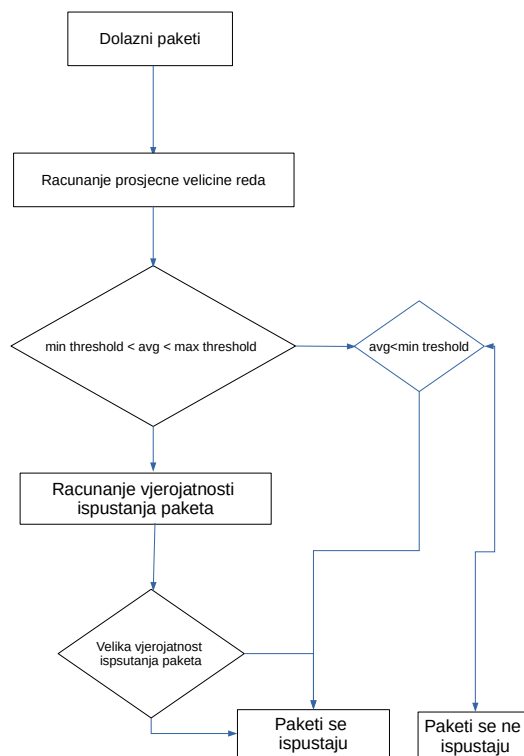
Dolazni paketi

Racunanje prosjecne velicine reda

min threshold < avg < max threshold

avg<min treshold

Racunanje vjerojatnosti ispustanja paketa

Velika vjerojatnost ispsutanja paketa

Paketi se ispustaju

Paketi se ne ispustaju